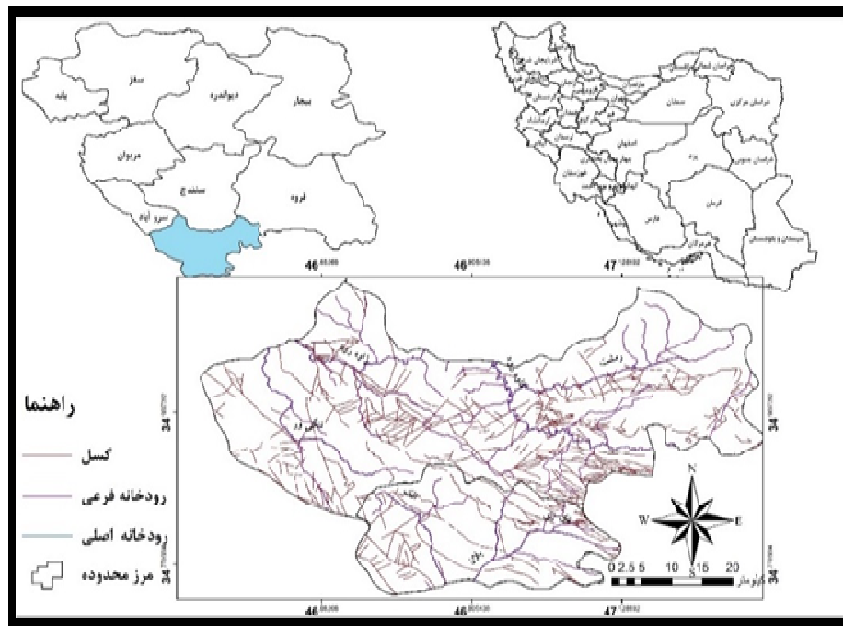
سقز
بانه
دیواندره
بیجار
مریوان
سنندج
قروه
سروآباد

سمنان
اصفهان
یزد
فارس
کرمان
خوزستان
سیستان و بلوچستان
هرمزگان

46
46
47

راهنما
گسل
رودخانه فرعی
رودخانه اصلی
مرز محدوده

34
34
34
34

N
W
E
S
0 2.5 5 10 15 20
کیلومتر

46
46
47